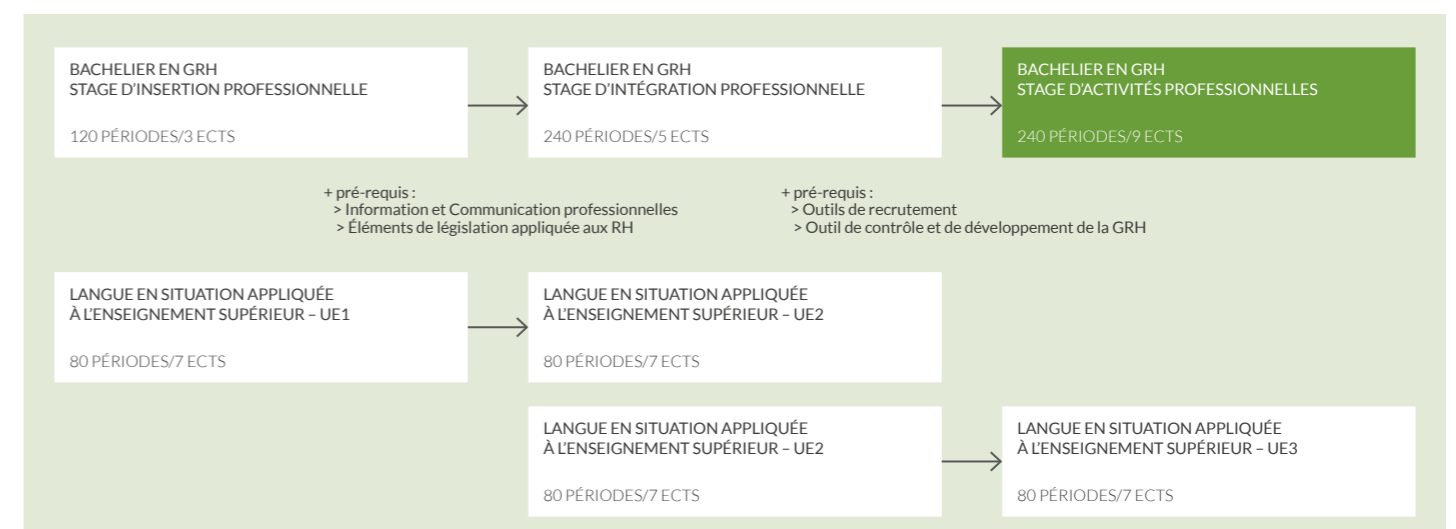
BACHELIER EN GRH
STAGE D'INSERTION PROFESSIONNELLE

120 PÉRIODES/3 ECTS

BACHELIER EN GRH
STAGE D'INTÉGRATION PROFESSIONNELLE

240 PÉRIODES/5 ECTS

BACHELIER EN GRH
STAGE D'ACTIVITÉS PROFESSIONNELLES

240 PÉRIODES/9 ECTS

+ pré-requis :
> Information et Communication professionnelles
> Éléments de législation appliquée aux RH

+ pré-requis :
> Outils de recrutement
> Outil de contrôle et de développement de la GRH

LANGUE EN SITUATION APPLIQUÉE
À L'ENSEIGNEMENT SUPÉRIEUR – UE1

80 PÉRIODES/7 ECTS

LANGUE EN SITUATION APPLIQUÉE
À L'ENSEIGNEMENT SUPÉRIEUR – UE2

80 PÉRIODES/7 ECTS

LANGUE EN SITUATION APPLIQUÉE
À L'ENSEIGNEMENT SUPÉRIEUR – UE2

80 PÉRIODES/7 ECTS

LANGUE EN SITUATION APPLIQUÉE
À L'ENSEIGNEMENT SUPÉRIEUR – UE3

80 PÉRIODES/7 ECTS